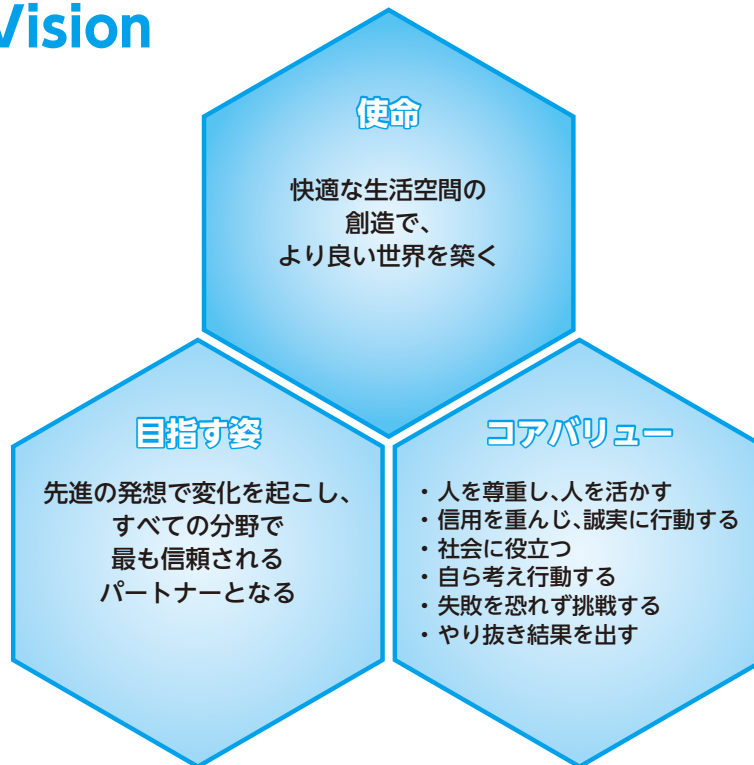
Vision

使命

快適な生活空間の
創造で、
より良い世界を築く

目指す姿

先進の発想で変化を起こし、
すべての分野で
最も信頼される
パートナーとなる

コアバリュー

・人を尊重し、人を活かす
・信用を重んじ、誠実に行動する
・社会に役立つ
・自ら考え行動する
・失敗を恐れず挑戦する
・やり抜き結果を出す